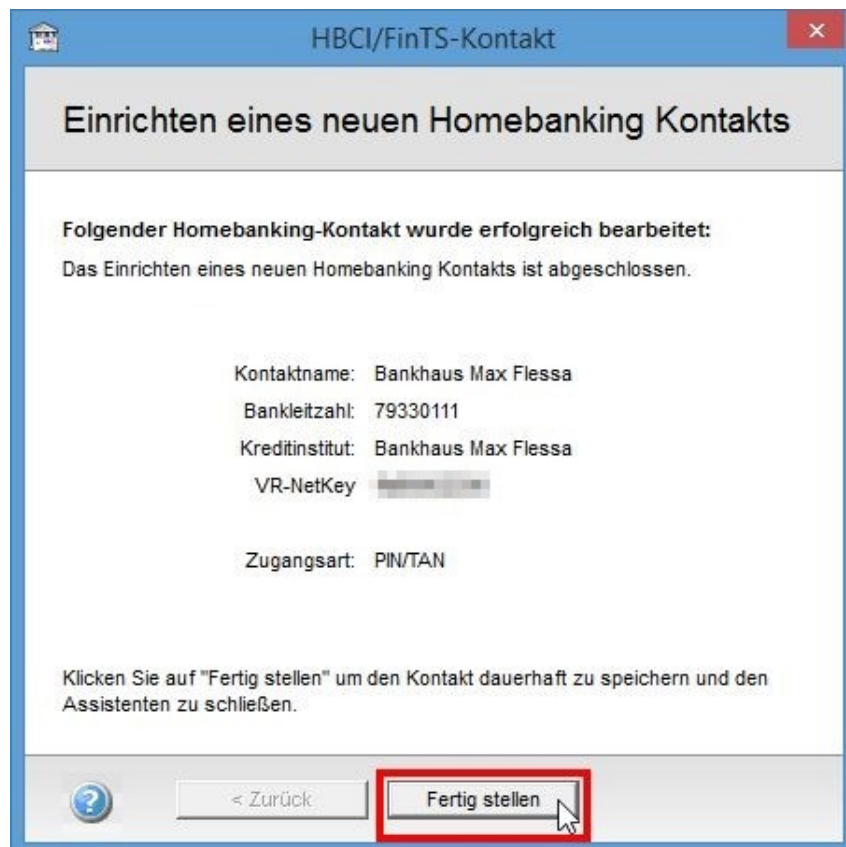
HBCI/FinTS-Kontakt

Einrichten eines neuen Homebanking Kontakts

Folgender Homebanking-Kontakt wurde erfolgreich bearbeitet:

Das Einrichten eines neuen Homebanking Kontakts ist abgeschlossen.

| | |
|---|---|
| Kontaktname: | Bankhaus Max Flessa |
| Bankleitzahl: | 79330111 |
| Kreditinstitut: | Bankhaus Max Flessa |
| VR-NetKey | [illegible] |
| Zugangsart: | PIN/TAN |

Klicken Sie auf "Fertig stellen" um den Kontakt dauerhaft zu speichern und den Assistenten zu schließen.

< Zurück

Fertig stellen